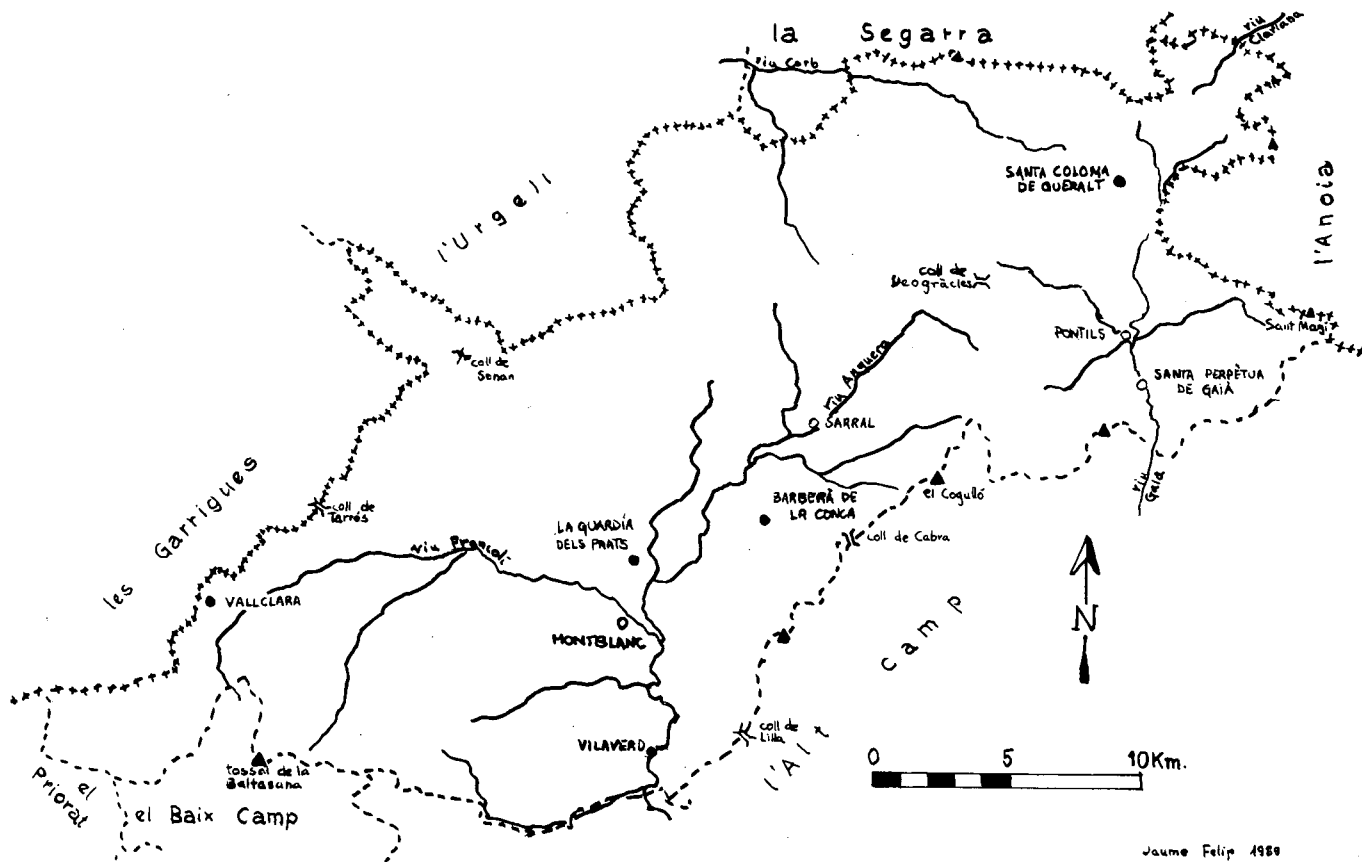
la Segarra

riu Corb

riu Cllarana

SANTA COLOMA DE QUERALT

l'Anoia

l'Urgell

coll de Deogràcies

PONTILS

Sant Magí

SANTA PERPÈTUA DE GAIÀ

coll de Senan

riu Anguera

SARRAL

les Garrigues

coll de Tarrés

riu Francolí

LA GUARDIA DELS PRATS

BARBERÀ DE LA CONCA

el Cogulló

coll de Cabra

riu Gaià

VALLCLARA

MONTBLANC

N

camp

VILAVERD

coll de Lilla

l'Alt

0 5 10Km.

tossal de la Baltasana

el Priorat

el Baix Camp

Jaume Felip 1989